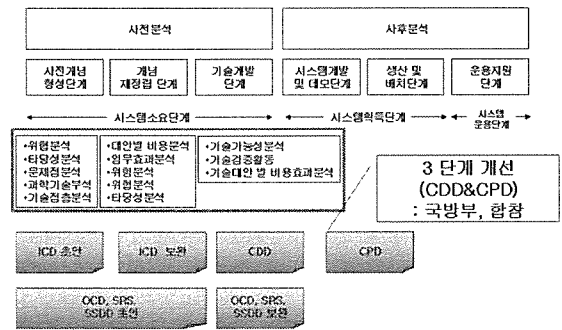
사전분석

사후분석

사전개념 형성단계

개념 재정립 단계

기술개발 단계

시스템개발 및 데모단계

생산 및 배치단계

운용지원 단계

시스템소요단계

시스템획득단계

시스템 운용단계

•위협분석
•타당성분석
•문제점분석
•과학기술분석
•기술점검분석

•대안별 비용분석
•임무효과분석
•위험분석
•위협분석
•타당성분석

•기술가능성분석
•기술점증활동
•기술대안 별 비용효과분석

3 단계 개선
(CDD&CPD)
: 국방부, 합참

ICD 초안

ICD 보완

CDD

CPD

OCD, SRS, SSDD 초안

OCD, SRS, SSDD 보완